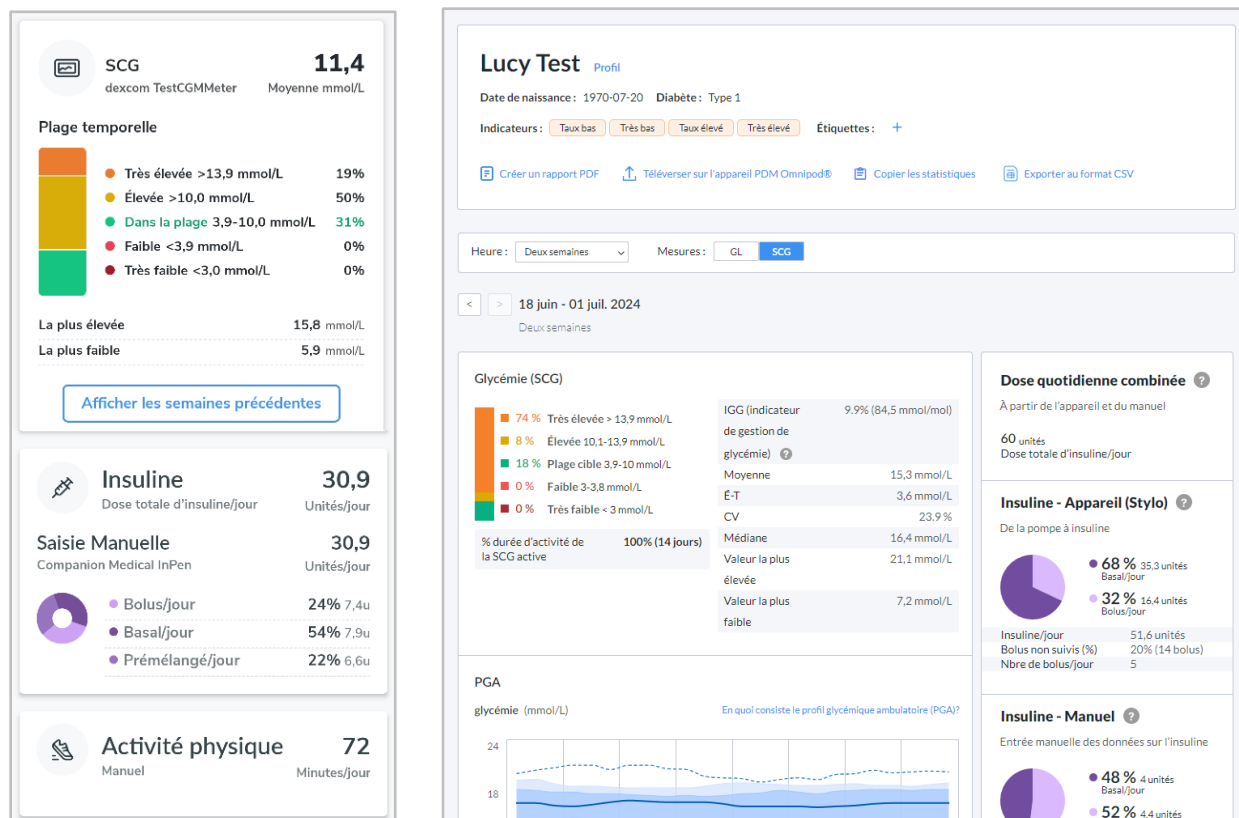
SCG
dexcom TestCGMMeter

11,4
Moyenne mmol/L

Plage temporelle

Très élevée >13,9 mmol/L 19%
Élevée >10,0 mmol/L 50%
Dans la plage 3,9-10,0 mmol/L 31%
Faible <3,9 mmol/L 0%
Très faible <3,0 mmol/L 0%

La plus élevée 15,8 mmol/L
La plus faible 5,9 mmol/L

Afficher les semaines précédentes

Insuline
Dose totale d'insuline/jour
30,9
Unités/jour

Saisie Manuelle
Companion Medical InPen
30,9
Unités/jour

Bolus/jour 24% 7,4u
Basal/jour 54% 7,9u
Prémélangé/jour 22% 6,6u

Activité physique
Manuel
72
Minutes/jour

Lucy Test Profil

Date de naissance : 1970-07-20 Diabète : Type 1

Indicateurs : Taux bas Très bas Taux élevé Très élevé Étiquettes : +

Créer un rapport PDF Téléverser sur l'appareil PDM Omnipod® Copier les statistiques Exporter au format CSV

Heure : Deux semaines Mesures : GL SCG

< > 18 juin - 01 juil. 2024
Deux semaines

Glycémie (SCG)

74 % Très élevée > 13,9 mmol/L
8 % Élevée 10,1-13,9 mmol/L
18 % Plage cible 3,9-10 mmol/L
0 % Faible 3-3,8 mmol/L
0 % Très faible < 3 mmol/L

% durée d'activité de la SCG active 100% (14 jours)

| IGG (indicateur de gestion de glycémie) | 9.9% (84,5 mmol/mol) |
|---|---|
| Moyenne | 15,3 mmol/L |
| É-T | 3,6 mmol/L |
| CV | 23.9 % |
| Médiane | 16,4 mmol/L |
| Valeur la plus élevée | 21,1 mmol/L |
| Valeur la plus faible | 7,2 mmol/L |

PGA
glycémie (mmol/L)
En quoi consiste le profil glycémique ambulatoire (PGA)?
24
18

Dose quotidienne combinée
À partir de l'appareil et du manuel
60 unités
Dose totale d'insuline/jour

Insuline - Appareil (Stylo)
De la pompe à insuline
68 % 35,3 unités
Basal/jour
32 % 16,4 unités
Bolus/jour

| Insuline/jour | 51,6 unités |
|---|---|
| Bolus non suivis (%) | 20% (14 bolus) |
| Nbre de bolus/jour | 5 |

Insuline - Manuel
Entrée manuelle des données sur l'insuline
48 % 4 unités
Basal/jour
52 % 4,4 unités